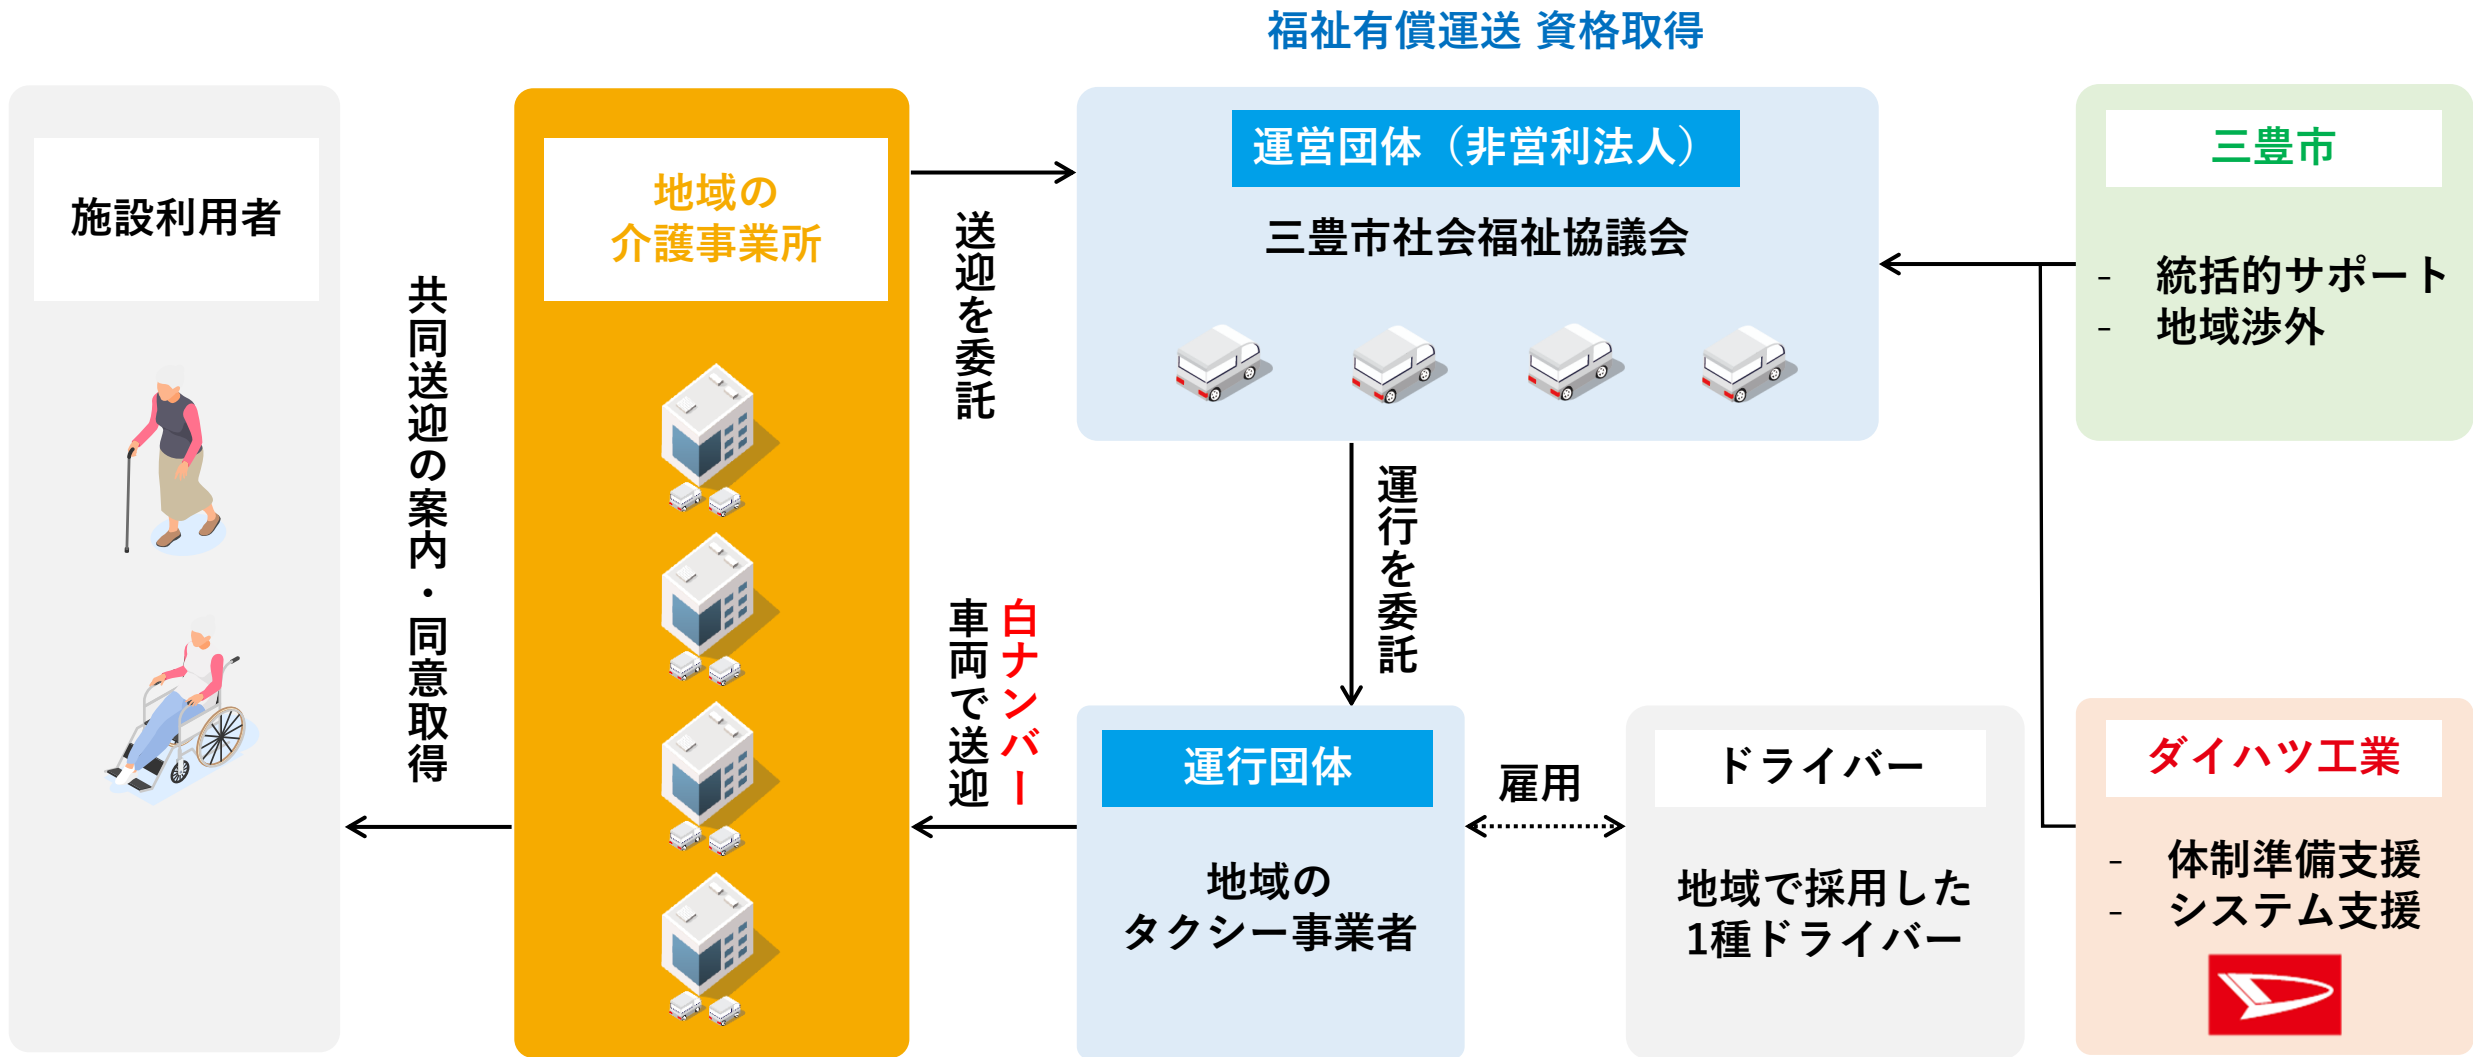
福祉有償運送 資格取得

施設利用者

共同送迎の案内・同意取得

地域の
介護事業所

送迎を委託

白ナンバー
車両で送迎

運営団体（非営利法人）

三豊市社会福祉協議会

運行を委託

運行団体

地域の
タクシー事業者

雇用

ドライバー

地域で採用した
1種ドライバー

三豊市

- 統括的サポート
- 地域渉外

ダイハツ工業

- 体制準備支援
- システム支援